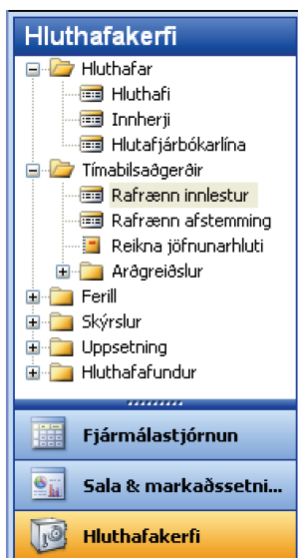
Hluthafakerfi
Hluthafar
Hluthafi
Innherji
Hlutafjárbókarlína
Tímabilsaðgerðir
Rafrænn innlestur
Rafrænn afstemming
Reikna jöfnunarhluti
Arðgreiðslur
Ferill
Skýrslur
Uppsetning
Hluthafafundur
Fjármálastjórnun
Sala & markaðssetni...
Hluthafakerfi